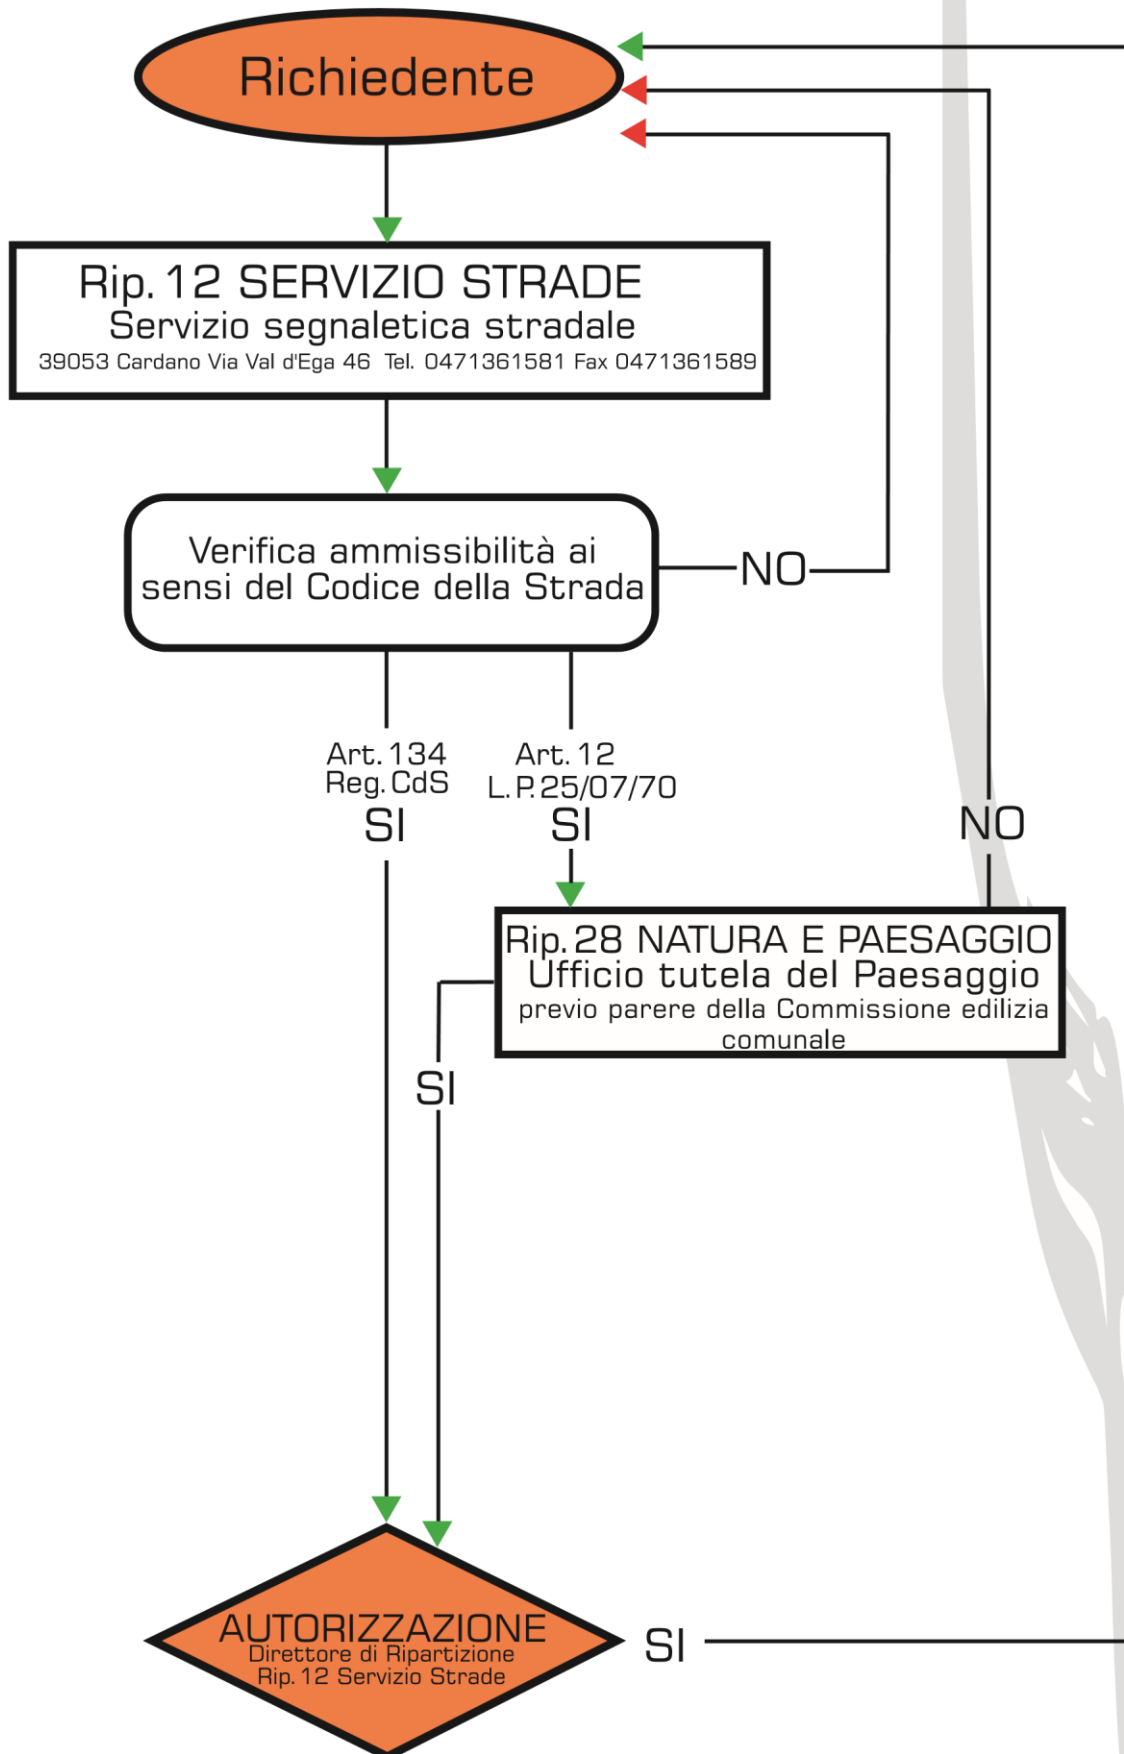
Richiedente

Rip. 12 SERVIZIO STRADE
Servizio segnaletica stradale
39053 Cardano Via Val d'Ega 46 Tel. 0471361581 Fax 0471361589

Verifica ammissibilità ai sensi del Codice della Strada

NO

Art. 134
Reg. CdS
SI

Art. 12
L. P. 25/07/70
SI

NO

Rip. 28 NATURA E PAESAGGIO
Ufficio tutela del Paesaggio
previo parere della Commissione edilizia comunale

SI

AUTORIZZAZIONE
Direttore di Ripartizione
Rip. 12 Servizio Strade

SI